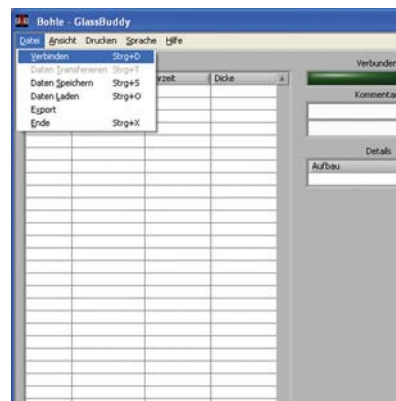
Bohle - GlassBuddy

Datei Ansicht Drucken Sprache Hilfe

Verbinden Strg+D
Daten Transferieren Strg+T
Daten Speichern Strg+S
Daten Laden Strg+O
Export
Ende Strg+X

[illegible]zeit | Dicke

Verbunden

Kommentar

Details
Aufbau